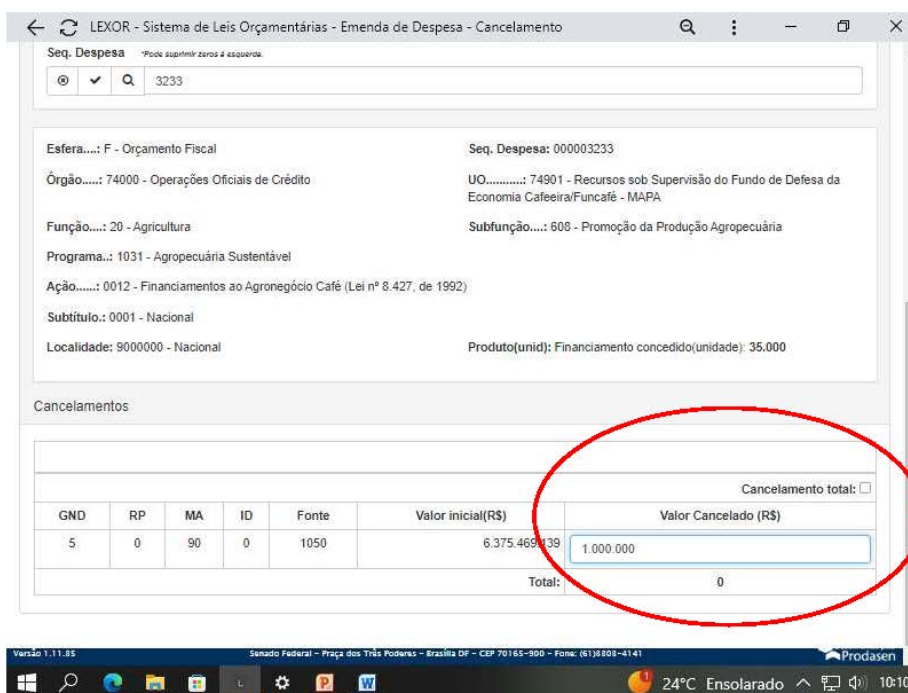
LEXOR - Sistema de Leis Orçamentárias - Emenda de Despesa - Cancelamento

Seq. Despesa *Pode suprimir zeros à esquerda.

3233

Esfera....: F - Orçamento Fiscal

Seq. Despesa: 000003233

Órgão.....: 74000 - Operações Oficiais de Crédito

UO..........: 74901 - Recursos sob Supervisão do Fundo de Defesa da Economia Cafeeira/Funcafé - MAPA

Função....: 20 - Agricultura

Subfunção....: 608 - Promoção da Produção Agropecuária

Programa..: 1031 - Agropecuária Sustentável

Ação......: 0012 - Financiamentos ao Agronegócio Café (Lei nº 8.427, de 1992)

Subtítulo.: 0001 - Nacional

Localidade: 9000000 - Nacional

Produto(unid): Financiamento concedido(unidade): 35.000

Cancelamentos

Cancelamento total:

| GND | RP | MA | ID | Fonte | Valor inicial(R$) | Valor Cancelado (R$) |
|---|---|---|---|---|---|---|
| 5 | 0 | 90 | 0 | 1050 | 6.375.469.139 | 1.000.000 |
| | | | | | Total: | 0 |

Versão 1.11.85

Senado Federal - Praça dos Três Poderes - Brasília DF - CEP 70165-900 - Fone: (61)3303-4141

Prodasen

24°C Ensolarado 10:10